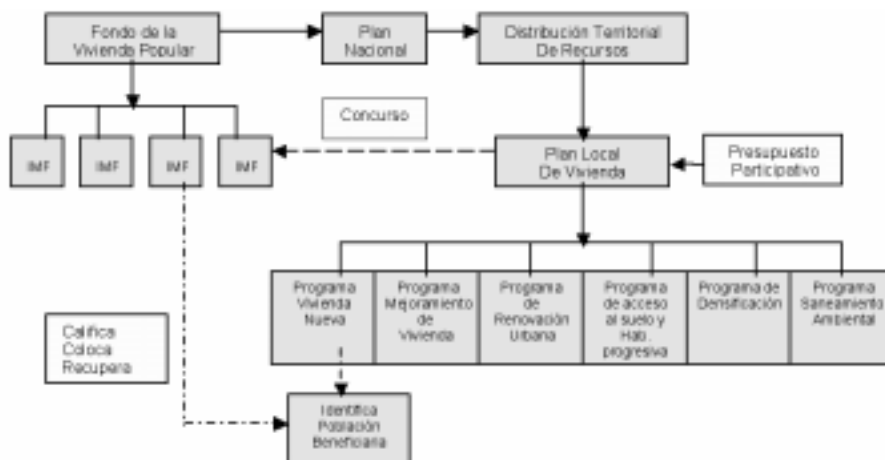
Fondo de la Vivienda Popular

Plan Nacional

Distribución Territorial De Recursos

Concurso

IMF

IMF

IMF

IMF

Plan Local De Vivienda

Presupuesto Participativo

Programa Vivienda Nueva

Programa Mejoramiento de Vivienda

Programa de Renovación Urbana

Programa de acceso al suelo y Hab. progresiva

Programa de Densificación

Programa Saneamiento Ambiental

Califica Coloca Recupera

Identifica Población Beneficiaria